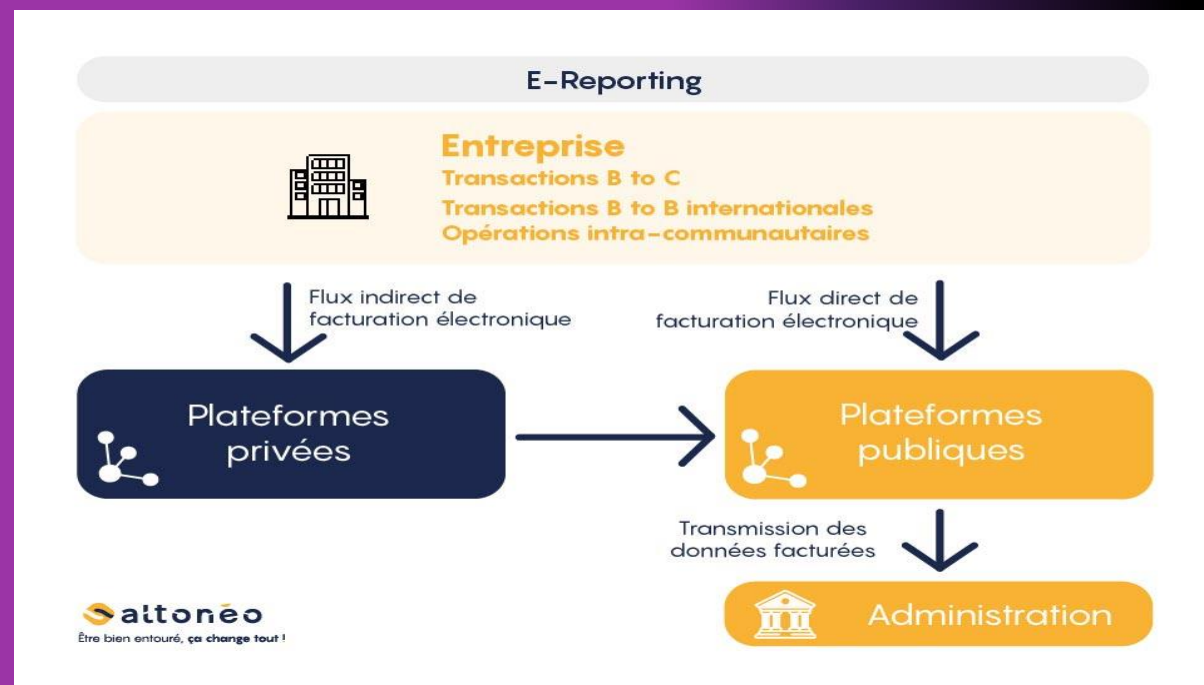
E-Reporting

Entreprise
Transactions B to C
Transactions B to B internationales
Opérations intra-communautaires

Flux indirect de facturation électronique

Flux direct de facturation électronique

Plateformes privées

Plateformes publiques

Transmission des données facturées

Administration

altonéo
Être bien entouré, ça change tout !